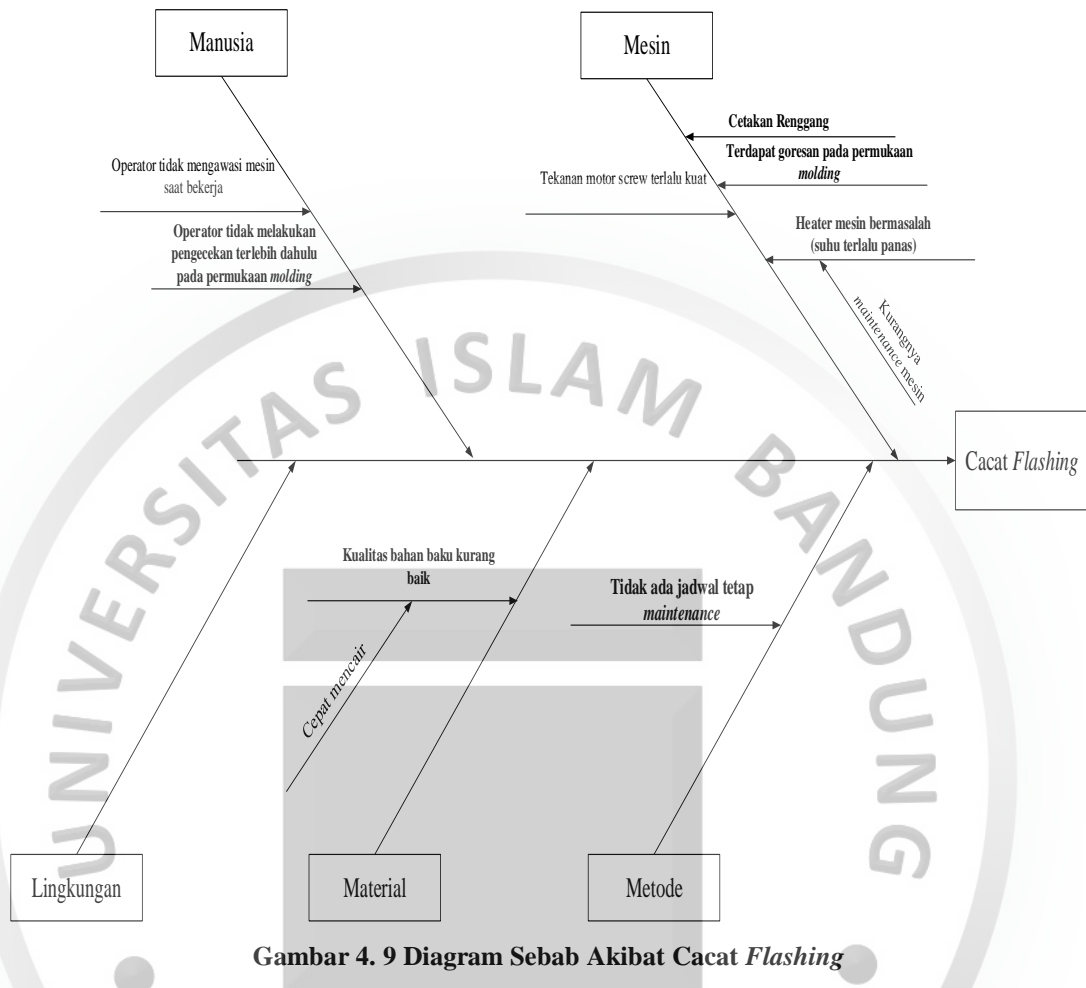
Manusia

Mesin

Operator tidak mengawasi mesin saat bekerja

Operator tidak melakukan pengecekan terlebih dahulu pada permukaan *molding*

Cetakan Renggang

Terdapat goresan pada permukaan *molding*

Tekanan motor screw terlalu kuat

Heater mesin bermasalah (suhu terlalu panas)

Kurangnya maintenance mesin

Cacat *Flashing*

UNIVERSITAS ISLAM BANDUNG

Kualitas bahan baku kurang baik

*Cepat mencair*

Tidak ada jadwal tetap *maintenance*

Lingkungan

Material

Metode

**Gambar 4. 9 Diagram Sebab Akibat Cacat *Flashing***